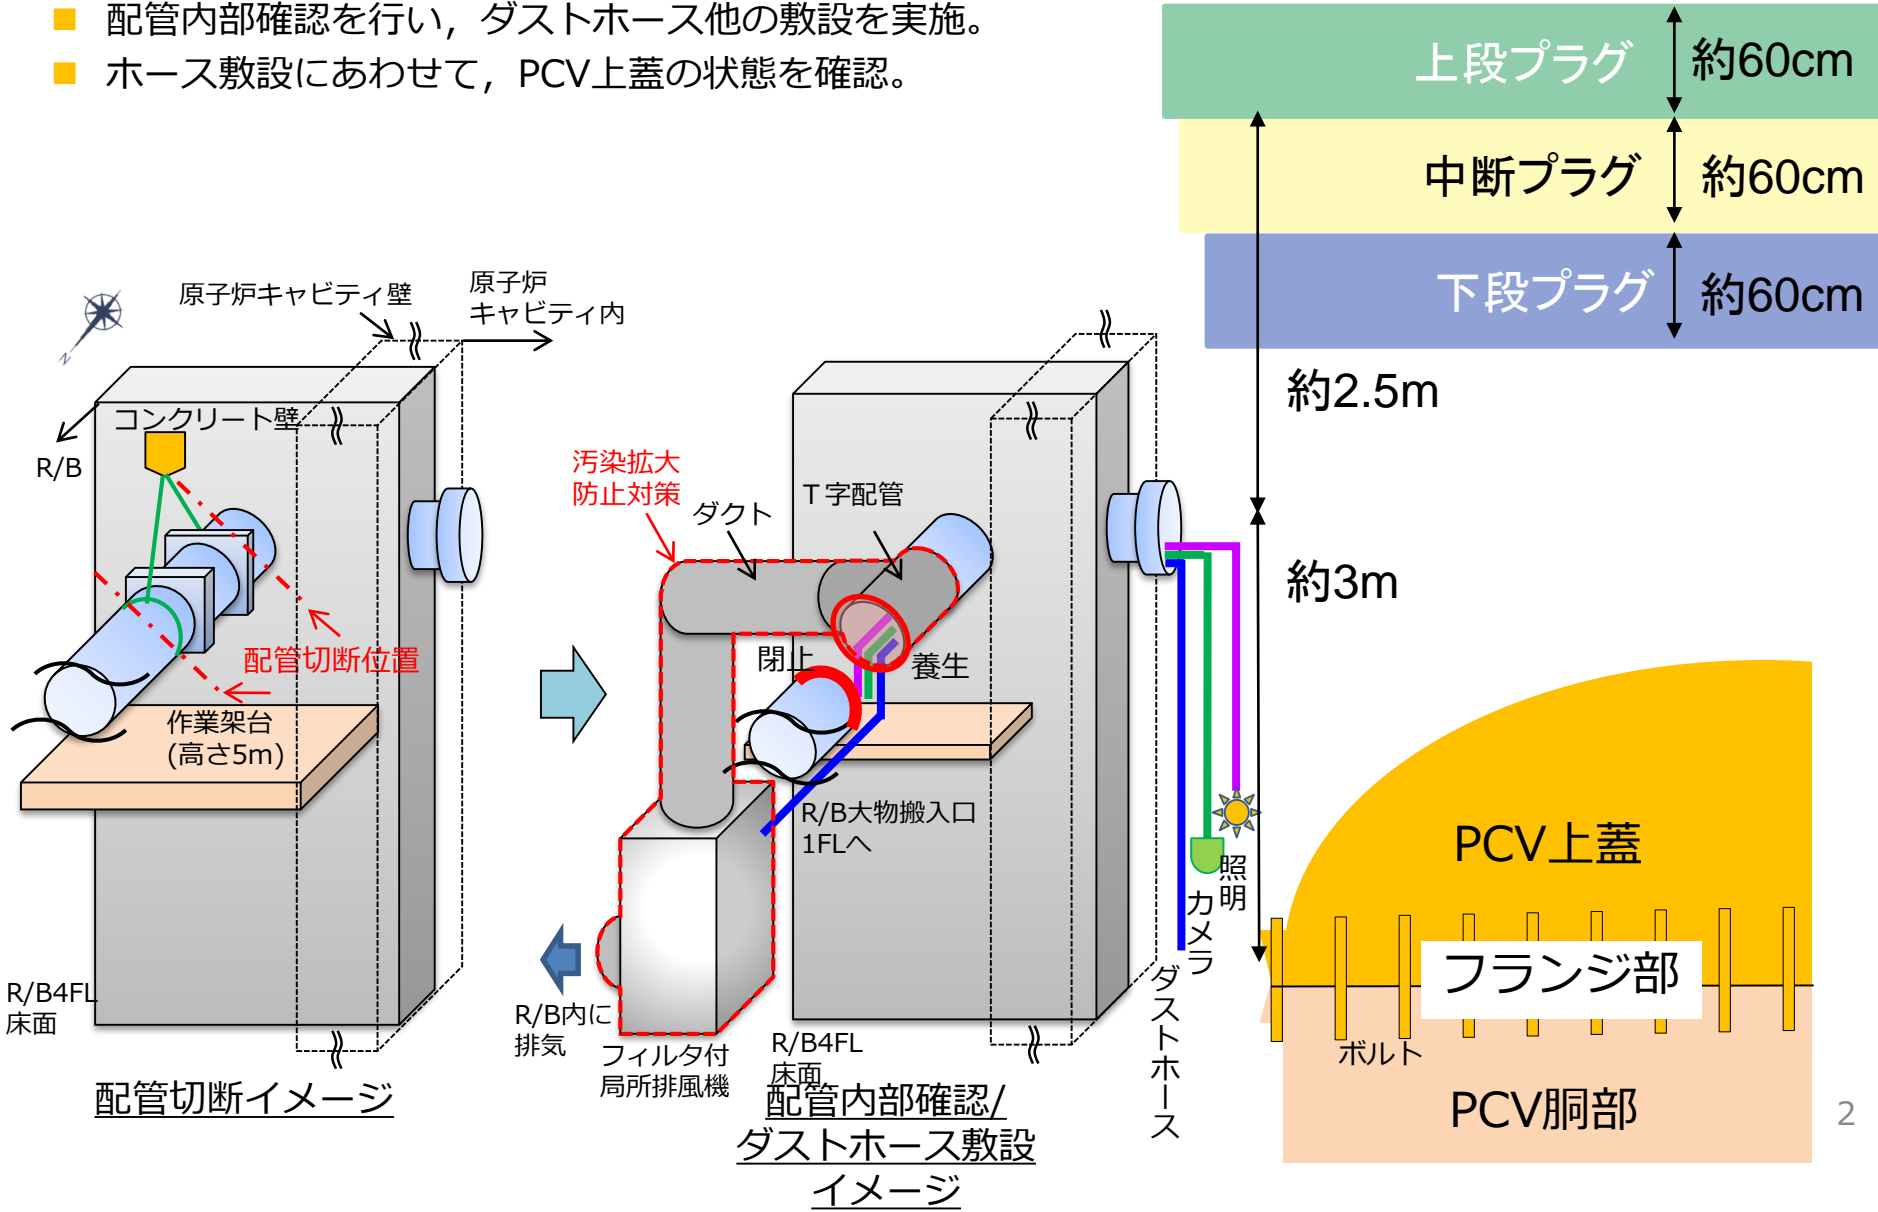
■ 配管内部確認を行い，ダストホース他の敷設を実施。
■ ホース敷設にあわせて，PCV上蓋の状態を確認。

上段プラグ 約60cm
中断プラグ 約60cm
下段プラグ 約60cm
約2.5m
約3m

原子炉キャビティ壁
原子炉キャビティ内
R/B
コンクリート壁
配管切断位置
作業架台 (高さ5m)
R/B4FL床面
配管切断イメージ

汚染拡大防止対策
ダクト
T字配管
閉止
養生
R/B大物搬入口1FLへ
R/B内に排気
フィルタ付局所排風機
R/B4FL床面
配管内部確認/ダストホース敷設イメージ

照明
カメラ
ダストホース
PCV上蓋
フランジ部
ボルト
PCV胴部
2